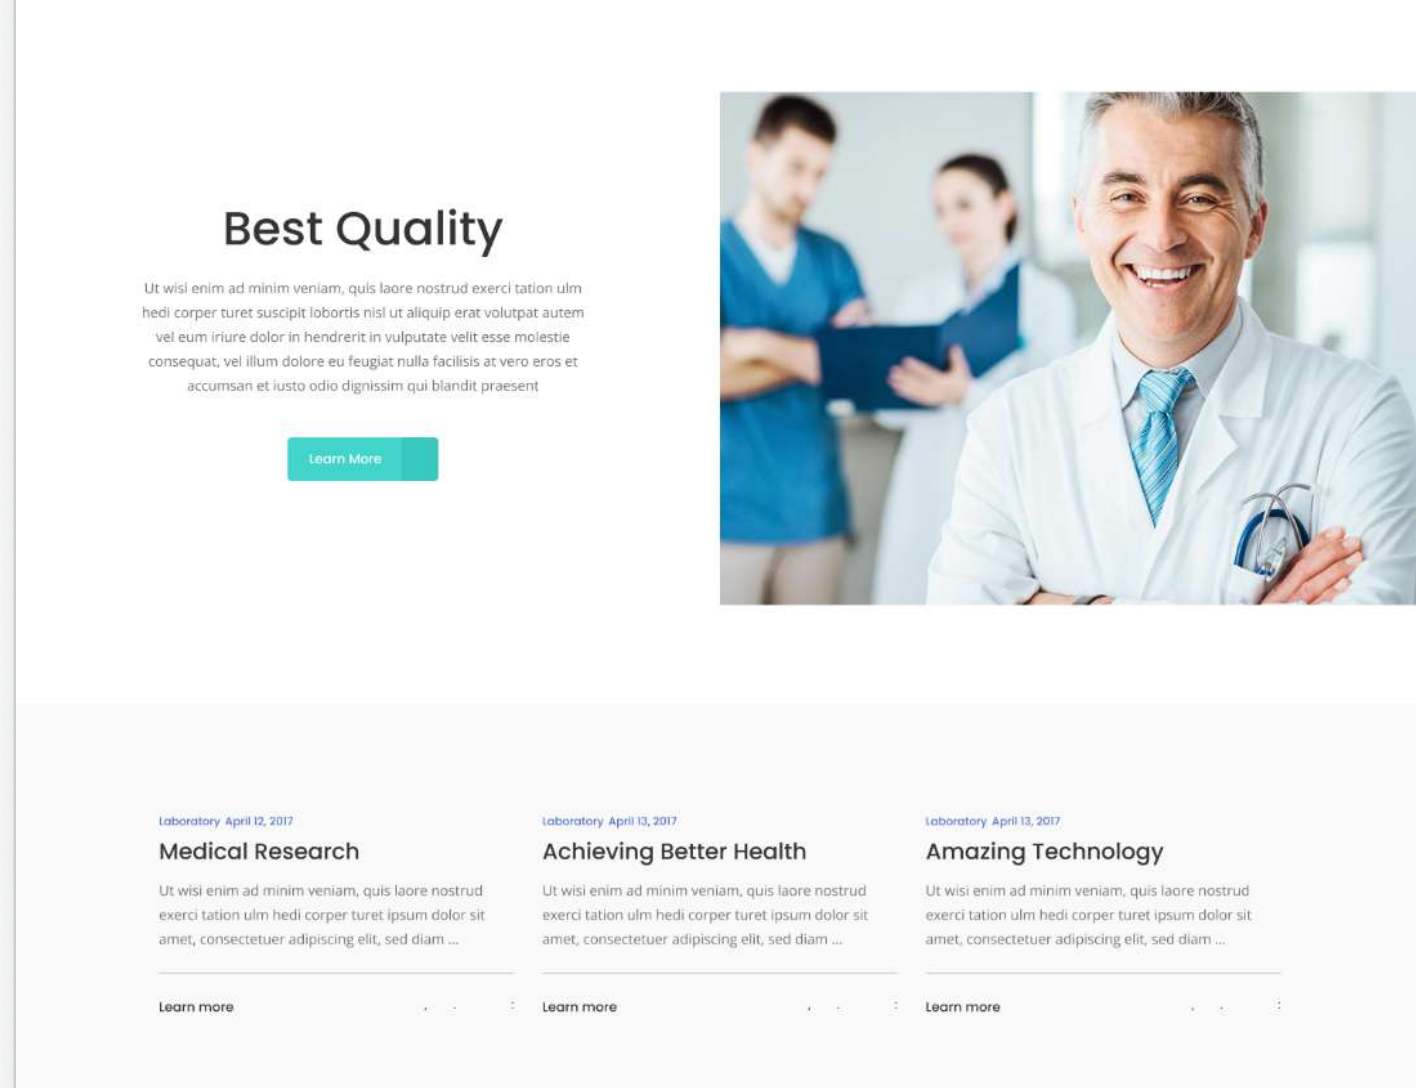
Best Quality

Ut wisi enim ad minim veniam, quis laore nostrud exerci tation ulm hedi corper turet suscipit lobortis nisl ut aliquip erat volutpat autem vel eum iriure dolor in hendrerit in vulputate velit esse molestie consequat, vel illum dolore eu feugiat nulla facilisis at vero eros et accumsan et iusto odio dignissim qui blandit praesent

Learn More

Laboratory April 12, 2017

Medical Research

Ut wisi enim ad minim veniam, quis laore nostrud exerci tation ulm hedi corper turet ipsum dolor sit amet, consectetuer adipiscing elit, sed diam ...

Learn more

Laboratory April 13, 2017

Achieving Better Health

Ut wisi enim ad minim veniam, quis laore nostrud exerci tation ulm hedi corper turet ipsum dolor sit amet, consectetuer adipiscing elit, sed diam ...

Learn more

Laboratory April 13, 2017

Amazing Technology

Ut wisi enim ad minim veniam, quis laore nostrud exerci tation ulm hedi corper turet ipsum dolor sit amet, consectetuer adipiscing elit, sed diam ...

Learn more